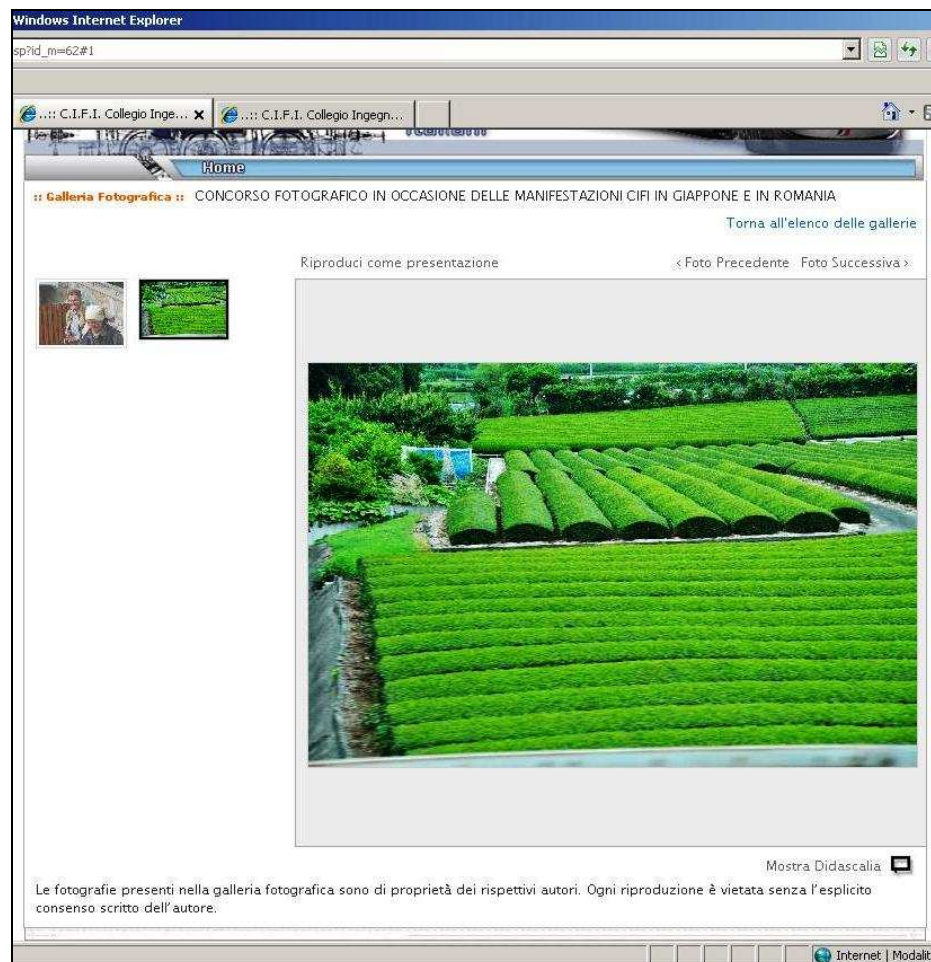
Windows Internet Explorer

sp?id_m=62#1

..:: C.I.F.I. Collegio Inge... ✕ ..:: C.I.F.I. Collegio Ingegn...

Home

:: Galleria Fotografica :: CONCORSO FOTOGRAFICO IN OCCASIONE DELLE MANIFESTAZIONI CIFI IN GIAPPONE E IN ROMANIA

Torna all'elenco delle gallerie

Riproduci come presentazione

‹ Foto Precedente Foto Successiva ›

Mostra Didascalia

Le fotografie presenti nella galleria fotografica sono di proprietà dei rispettivi autori. Ogni riproduzione è vietata senza l'esplicito consenso scritto dell'autore.

Internet | Modalit